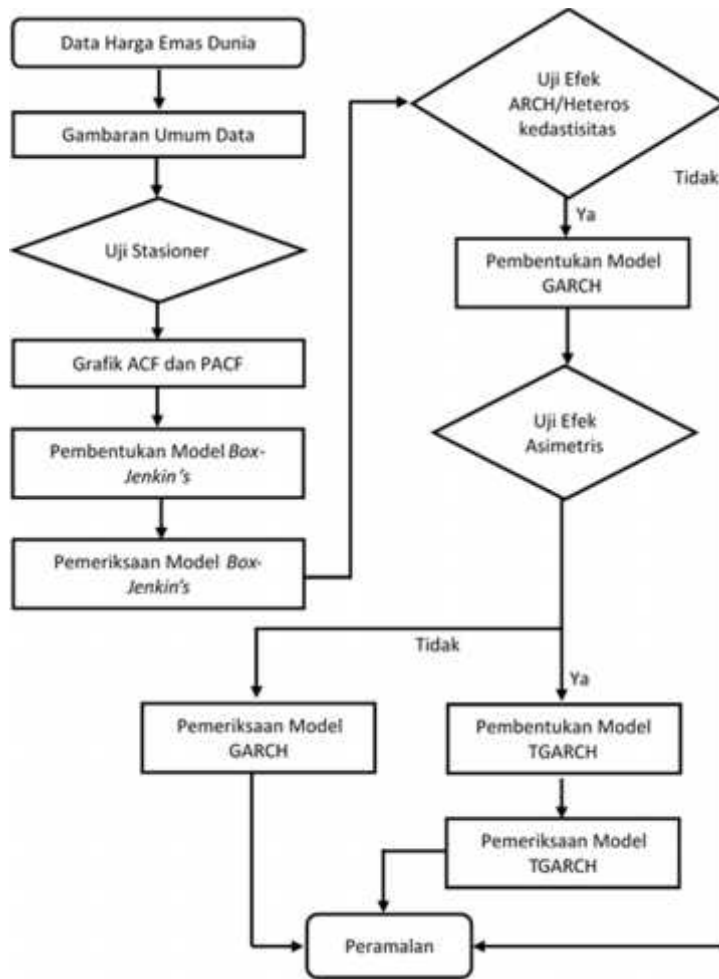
Data Harga Emas Dunia

Gambaran Umum Data

Uji Stasioner

Grafik ACF dan PACF

Pembentukan Model Box-Jenkin's

Pemeriksaan Model Box-Jenkin's

Uji Efek ARCH/Heteros kedastisitas

Tidak

Ya

Pembentukan Model GARCH

Uji Efek Asimetris

Tidak

Ya

Pemeriksaan Model GARCH

Pembentukan Model TGARCH

Pemeriksaan Model TGARCH

Peramalan